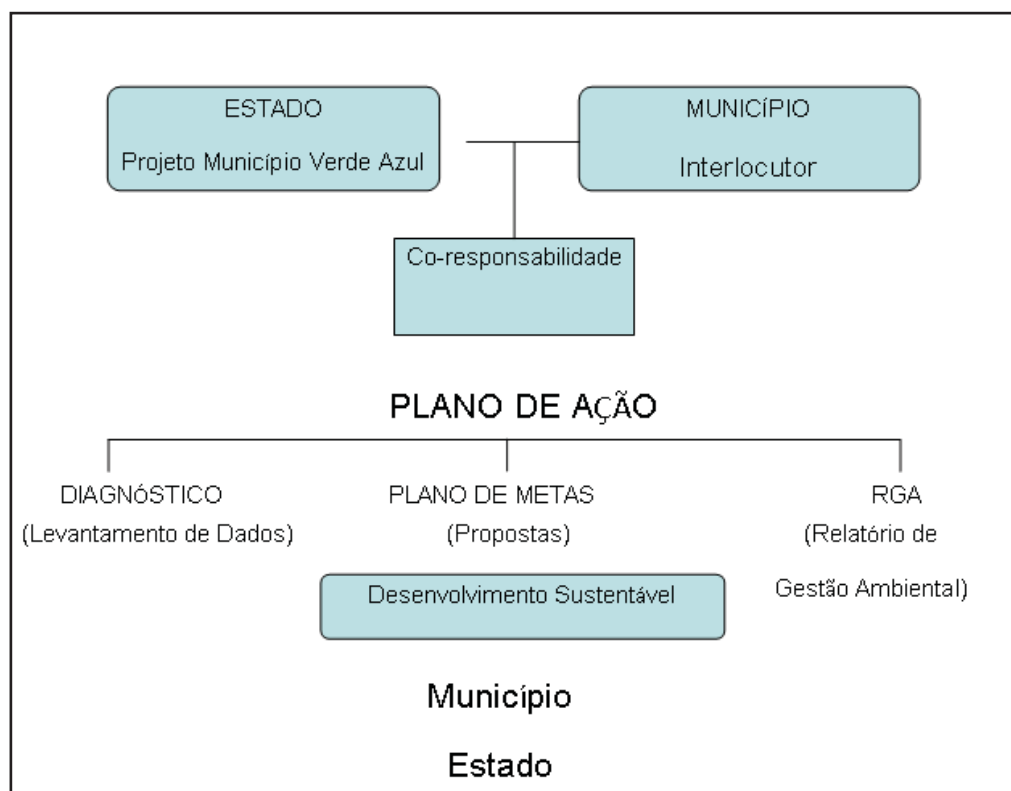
ESTADO

Projeto Município Verde Azul

MUNICÍPIO

Interlocutor

Co-responsabilidade

PLANO DE AçÃO

DIAGNÓSTICO
(Levantamento de Dados)

PLANO DE METAS
(Propostas)

RGA
(Relatório de Gestão Ambiental)

Desenvolvimento Sustentável

Município

Estado